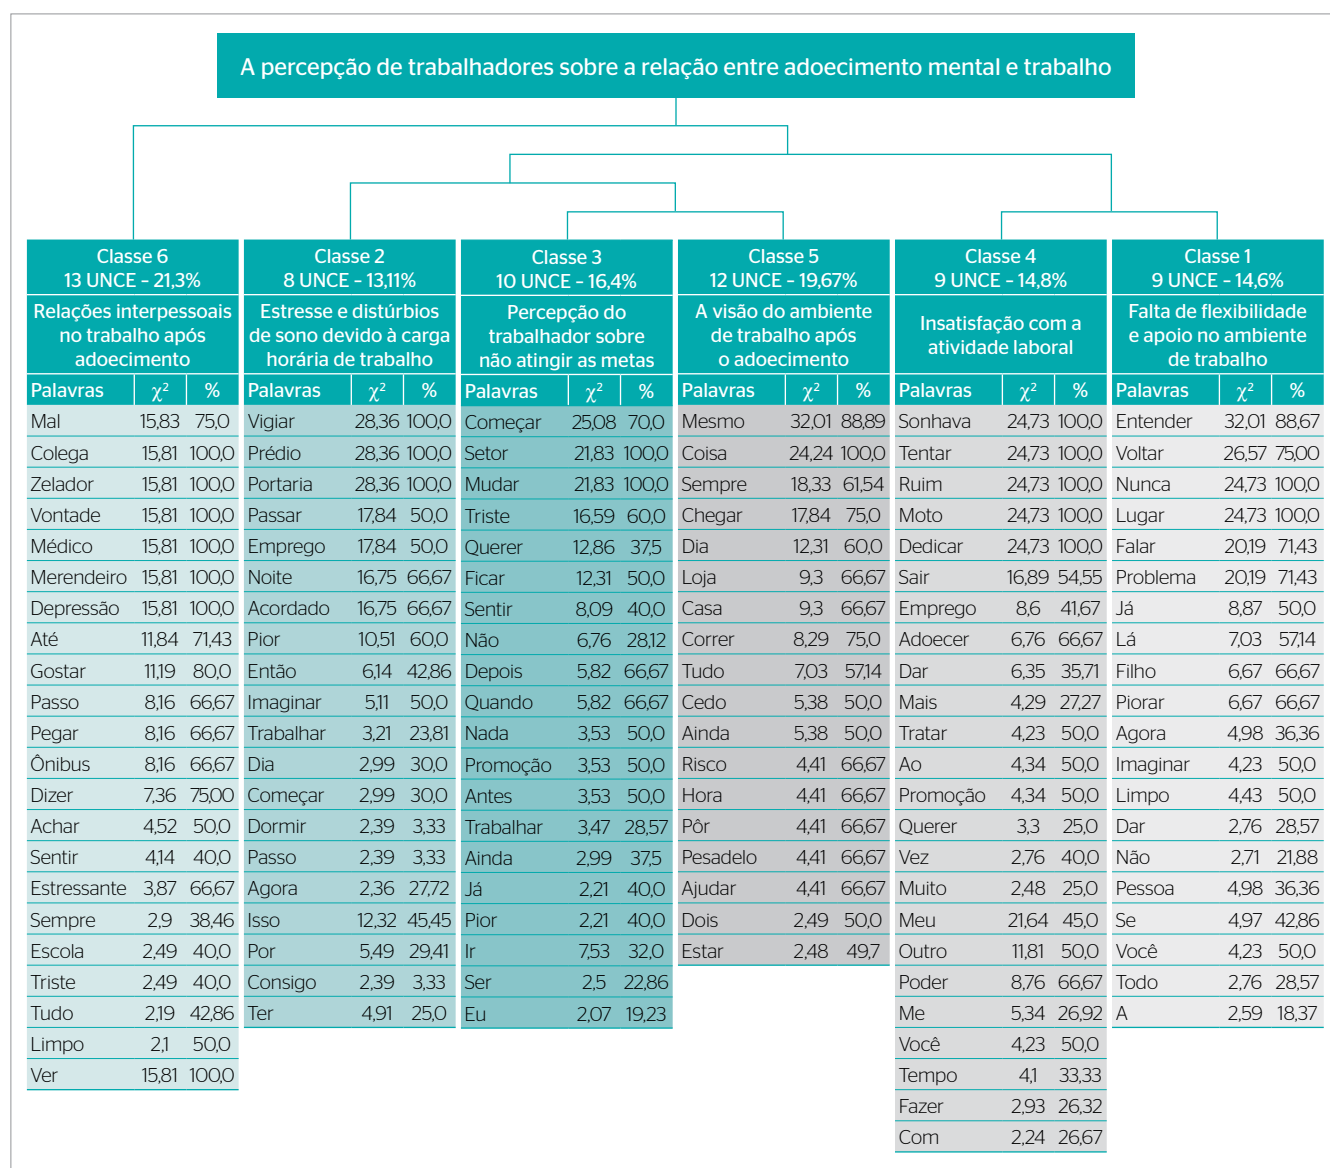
A percepção de trabalhadores sobre a relação entre adoecimento mental e trabalho

Classe 6
13 UNCE - 21,3%
Relações interpessoais no trabalho após adoecimento

| Palavras | $\chi^2$ | % |
|---|---|---|
| Mal | 15,83 | 75,0 |
| Colega | 15,81 | 100,0 |
| Zelador | 15,81 | 100,0 |
| Vontade | 15,81 | 100,0 |
| Médico | 15,81 | 100,0 |
| Merendeiro | 15,81 | 100,0 |
| Depressão | 15,81 | 100,0 |
| Até | 11,84 | 71,43 |
| Gostar | 11,19 | 80,0 |
| Passo | 8,16 | 66,67 |
| Pegar | 8,16 | 66,67 |
| Ônibus | 8,16 | 66,67 |
| Dizer | 7,36 | 75,00 |
| Achar | 4,52 | 50,0 |
| Sentir | 4,14 | 40,0 |
| Estressante | 3,87 | 66,67 |
| Sempre | 2,9 | 38,46 |
| Escola | 2,49 | 40,0 |
| Triste | 2,49 | 40,0 |
| Tudo | 2,19 | 42,86 |
| Limpo | 2,1 | 50,0 |
| Ver | 15,81 | 100,0 |

Classe 2
8 UNCE - 13,11%
Estresse e distúrbios de sono devido à carga horária de trabalho

| Palavras | $\chi^2$ | % |
|---|---|---|
| Vigiar | 28,36 | 100,0 |
| Prédio | 28,36 | 100,0 |
| Portaria | 28,36 | 100,0 |
| Passar | 17,84 | 50,0 |
| Emprego | 17,84 | 50,0 |
| Noite | 16,75 | 66,67 |
| Acordado | 16,75 | 66,67 |
| Pior | 10,51 | 60,0 |
| Então | 6,14 | 42,86 |
| Imaginar | 5,11 | 50,0 |
| Trabalhar | 3,21 | 23,81 |
| Dia | 2,99 | 30,0 |
| Começar | 2,99 | 30,0 |
| Dormir | 2,39 | 3,33 |
| Passo | 2,39 | 3,33 |
| Agora | 2,36 | 27,72 |
| Isso | 12,32 | 45,45 |
| Por | 5,49 | 29,41 |
| Consigo | 2,39 | 3,33 |
| Ter | 4,91 | 25,0 |

Classe 3
10 UNCE - 16,4%
Percepção do trabalhador sobre não atingir as metas

| Palavras | $\chi^2$ | % |
|---|---|---|
| Começar | 25,08 | 70,0 |
| Setor | 21,83 | 100,0 |
| Mudar | 21,83 | 100,0 |
| Triste | 16,59 | 60,0 |
| Querer | 12,86 | 37,5 |
| Ficar | 12,31 | 50,0 |
| Sentir | 8,09 | 40,0 |
| Não | 6,76 | 28,12 |
| Depois | 5,82 | 66,67 |
| Quando | 5,82 | 66,67 |
| Nada | 3,53 | 50,0 |
| Promoção | 3,53 | 50,0 |
| Antes | 3,53 | 50,0 |
| Trabalhar | 3,47 | 28,57 |
| Ainda | 2,99 | 37,5 |
| Já | 2,21 | 40,0 |
| Pior | 2,21 | 40,0 |
| Ir | 7,53 | 32,0 |
| Ser | 2,5 | 22,86 |
| Eu | 2,07 | 19,23 |

Classe 5
12 UNCE - 19,67%
A visão do ambiente de trabalho após o adoecimento

| Palavras | $\chi^2$ | % |
|---|---|---|
| Mesmo | 32,01 | 88,89 |
| Coisa | 24,24 | 100,0 |
| Sempre | 18,33 | 61,54 |
| Chegar | 17,84 | 75,0 |
| Dia | 12,31 | 60,0 |
| Loja | 9,3 | 66,67 |
| Casa | 9,3 | 66,67 |
| Correr | 8,29 | 75,0 |
| Tudo | 7,03 | 57,14 |
| Cedo | 5,38 | 50,0 |
| Ainda | 5,38 | 50,0 |
| Risco | 4,41 | 66,67 |
| Hora | 4,41 | 66,67 |
| Pôr | 4,41 | 66,67 |
| Pesadelo | 4,41 | 66,67 |
| Ajudar | 4,41 | 66,67 |
| Dois | 2,49 | 50,0 |
| Estar | 2,48 | 49,7 |

Classe 4
9 UNCE - 14,8%
Insatisfação com a atividade laboral

| Palavras | $\chi^2$ | % |
|---|---|---|
| Sonhava | 24,73 | 100,0 |
| Tentar | 24,73 | 100,0 |
| Ruim | 24,73 | 100,0 |
| Moto | 24,73 | 100,0 |
| Dedicar | 24,73 | 100,0 |
| Sair | 16,89 | 54,55 |
| Emprego | 8,6 | 41,67 |
| Adoecer | 6,76 | 66,67 |
| Dar | 6,35 | 35,71 |
| Mais | 4,29 | 27,27 |
| Tratar | 4,23 | 50,0 |
| Ao | 4,34 | 50,0 |
| Promoção | 4,34 | 50,0 |
| Querer | 3,3 | 25,0 |
| Vez | 2,76 | 40,0 |
| Muito | 2,48 | 25,0 |
| Meu | 21,64 | 45,0 |
| Outro | 11,81 | 50,0 |
| Poder | 8,76 | 66,67 |
| Me | 5,34 | 26,92 |
| Você | 4,23 | 50,0 |
| Tempo | 4,1 | 33,33 |
| Fazer | 2,93 | 26,32 |
| Com | 2,24 | 26,67 |

Classe 1
9 UNCE - 14,6%
Falta de flexibilidade e apoio no ambiente de trabalho

| Palavras | $\chi^2$ | % |
|---|---|---|
| Entender | 32,01 | 88,67 |
| Voltar | 26,57 | 75,00 |
| Nunca | 24,73 | 100,0 |
| Lugar | 24,73 | 100,0 |
| Falar | 20,19 | 71,43 |
| Problema | 20,19 | 71,43 |
| Já | 8,87 | 50,0 |
| Lá | 7,03 | 57,14 |
| Filho | 6,67 | 66,67 |
| Piorar | 6,67 | 66,67 |
| Agora | 4,98 | 36,36 |
| Imaginar | 4,23 | 50,0 |
| Limpo | 4,43 | 50,0 |
| Dar | 2,76 | 28,57 |
| Não | 2,71 | 21,88 |
| Pessoa | 4,98 | 36,36 |
| Se | 4,97 | 42,86 |
| Você | 4,23 | 50,0 |
| Todo | 2,76 | 28,57 |
| A | 2,59 | 18,37 |